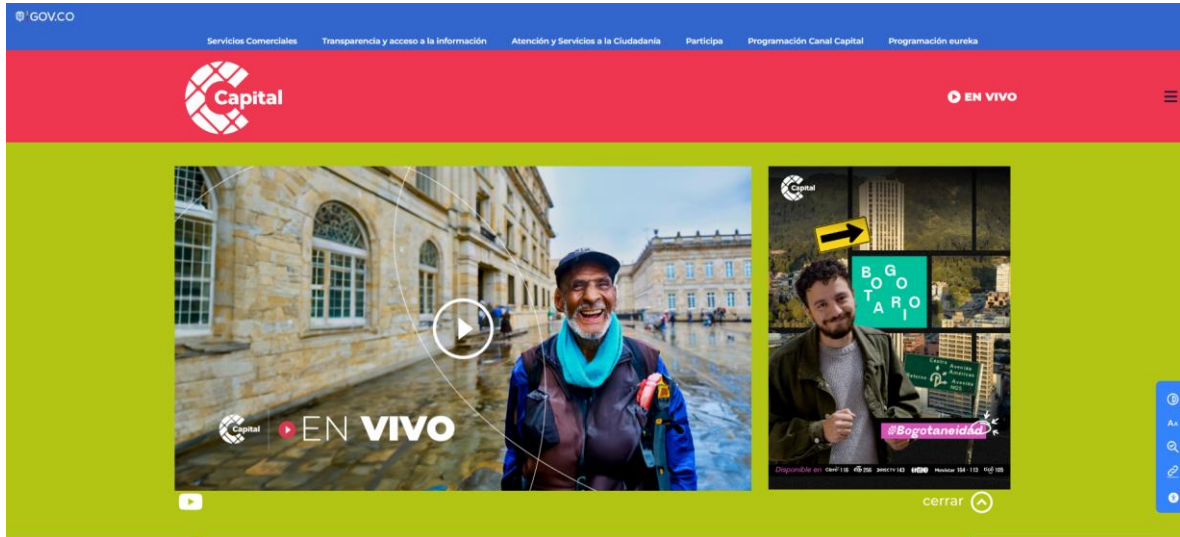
GOV.CO

Servicios Comerciales Transparencia y acceso a la información Atención y Servicios a la Ciudadanía Participa Programación Canal Capital Programación eureka

Capital

EN VIVO

Capital EN VIVO

Capital

BOGOTARIO

Centro
Avenida Américas
Avenida NQS

@Bogotaneidad

Disponible en Claro 116 Tigo 256 DIRECTV 143 Movistar 104 · 113 105

cerrar

Ax